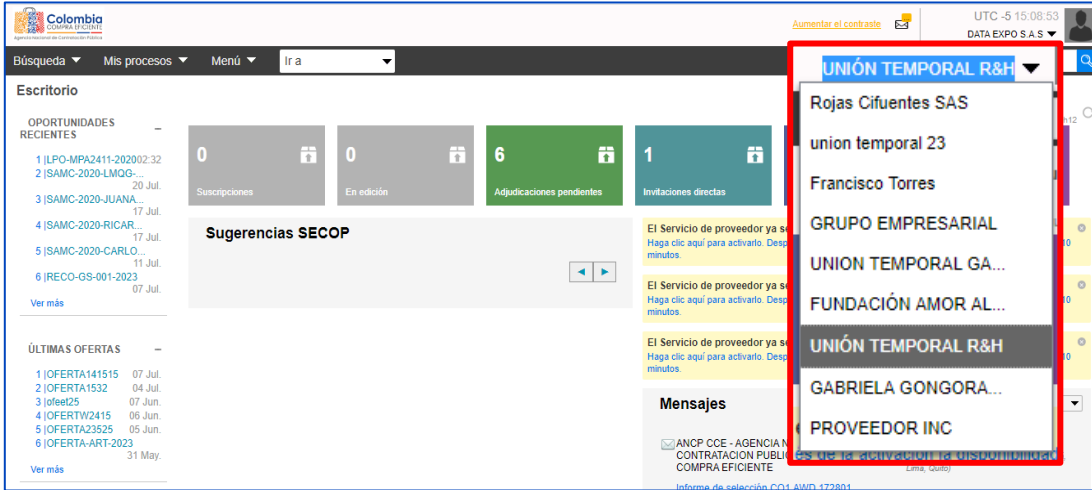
Colombia COMPRA EFICIENTE
Agencia Nacional de Contratación Pública

Aumentar el contraste

UTC -5 15:08:53
DATA EXPO S.A.S

Búsqueda
Mis procesos
Menú
Ir a

UNIÓN TEMPORAL R&H

Escritorio

OPORTUNIDADES RECIENTES
1 |LPO-MPA2411-2020 02:32
2 |SAMC-2020-LMQG-... 20 Jul.
3 |SAMC-2020-JUANA... 17 Jul.
4 |SAMC-2020-RICAR... 17 Jul.
5 |SAMC-2020-CARLO... 11 Jul.
6 |RECO-GS-001-2023 07 Jul.
Ver más

ÚLTIMAS OFERTAS
1 |OFERTA141515 07 Jul.
2 |OFERTA1532 04 Jul.
3 |ofeet25 07 Jun.
4 |OFERTW2415 06 Jun.
5 |OFERTA23525 05 Jun.
6 |OFERTA-ART-2023 31 May.
Ver más

0 Suscripciones
0 En edición
6 Adjudicaciones pendientes
1 Invitaciones directas

Sugerencias SECOP

El Servicio de proveedor ya se
Haga clic aquí para activarlo. Desp
minutos.

El Servicio de proveedor ya se
Haga clic aquí para activarlo. Desp
minutos.

El Servicio de proveedor ya se
Haga clic aquí para activarlo. Desp
minutos.

Mensajes

ANCP CCE - AGENCIA N
CONTRATACION PUBLICA
COMPRA EFICIENTE
Informe de selección CO1.AWD.172801

Rojas Cifuentes SAS
union temporal 23
Francisco Torres
GRUPO EMPRESARIAL
UNION TEMPORAL GA...
FUNDACIÓN AMOR AL...
UNIÓN TEMPORAL R&H
GABRIELA GONGORA...
PROVEEDOR INC